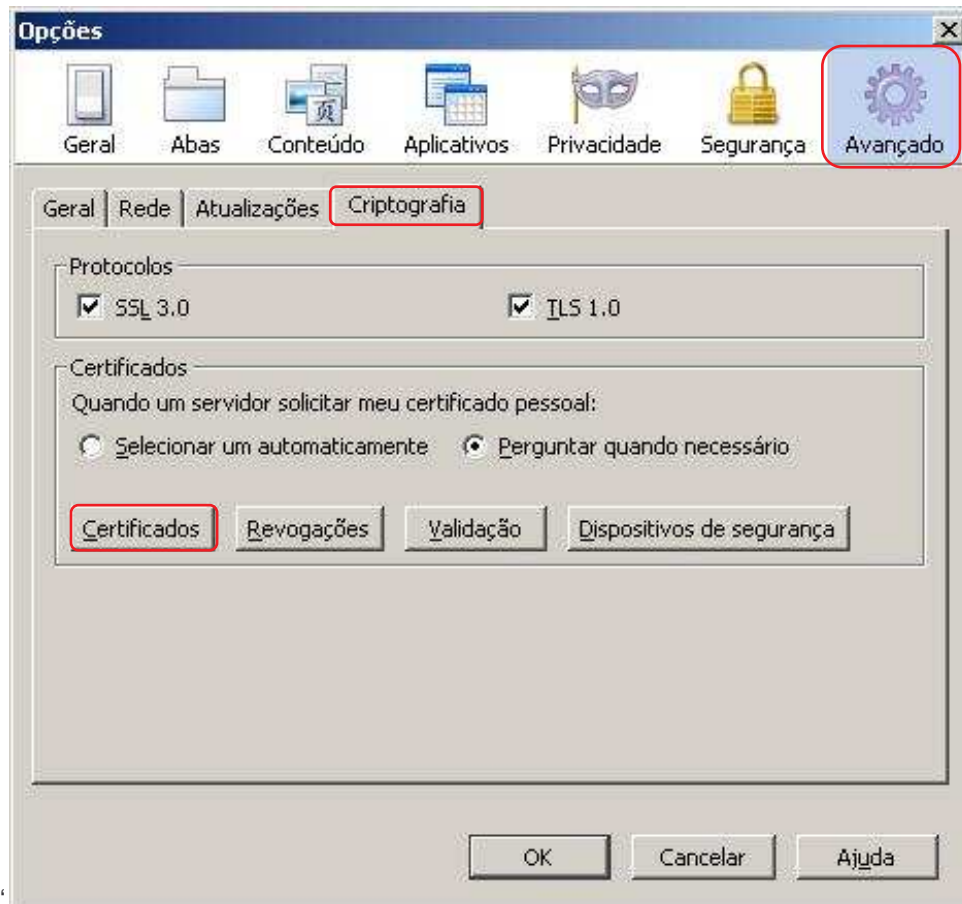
Opções

Geral Abas Conteúdo Aplicativos Privacidade Segurança Avançado

Geral Rede Atualizações Criptografia

Protocolos

SSL 3.0

TLS 1.0

Certificados

Quando um servidor solicitar meu certificado pessoal:

Selecionar um automaticamente

Perguntar quando necessário

Certificados Revogações Validação Dispositivos de segurança

OK Cancelar Ajuda